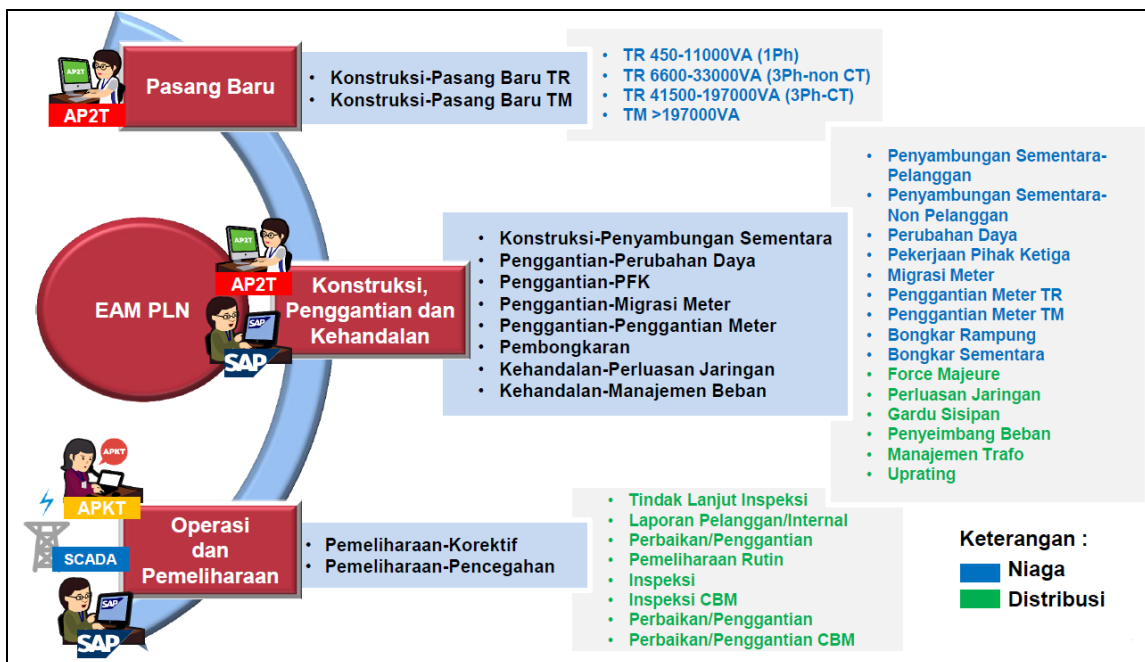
AP2T

AP2T

Pasang Baru

• Konstruksi-Pasang Baru TR
• Konstruksi-Pasang Baru TM

• TR 450-11000VA (1Ph)
• TR 6600-33000VA (3Ph-non CT)
• TR 41500-197000VA (3Ph-CT)
• TM >197000VA

EAM PLN

AP2T

AP2T

SAP

SAP

Konstruksi, Penggantian dan Kehandalan

• Konstruksi-Penyambungan Sementara
• Penggantian-Perubahan Daya
• Penggantian-PFK
• Penggantian-Migrasi Meter
• Penggantian-Penggantian Meter
• Pembongkaran
• Kehandalan-Perluasan Jaringan
• Kehandalan-Manajemen Beban

• Penyambungan Sementara-Pelanggan
• Penyambungan Sementara-Non Pelanggan
• Perubahan Daya
• Pekerjaan Pihak Ketiga
• Migrasi Meter
• Penggantian Meter TR
• Penggantian Meter TM
• Bongkar Rampung
• Bongkar Sementara
• Force Majeure
• Perluasan Jaringan
• Gardu Sisipan
• Penyeimbang Beban
• Manajemen Trafo
• Uprating

APKT

APKT

SCADA

SAP

SAP

Operasi dan Pemeliharaan

• Pemeliharaan-Korektif
• Pemeliharaan-Pencegahan

• Tindak Lanjut Inspeksi
• Laporan Pelanggan/Internal
• Perbaikan/Penggantian
• Pemeliharaan Rutin
• Inspeksi
• Inspeksi CBM
• Perbaikan/Penggantian
• Perbaikan/Penggantian CBM

Keterangan :
Niaga
Distribusi